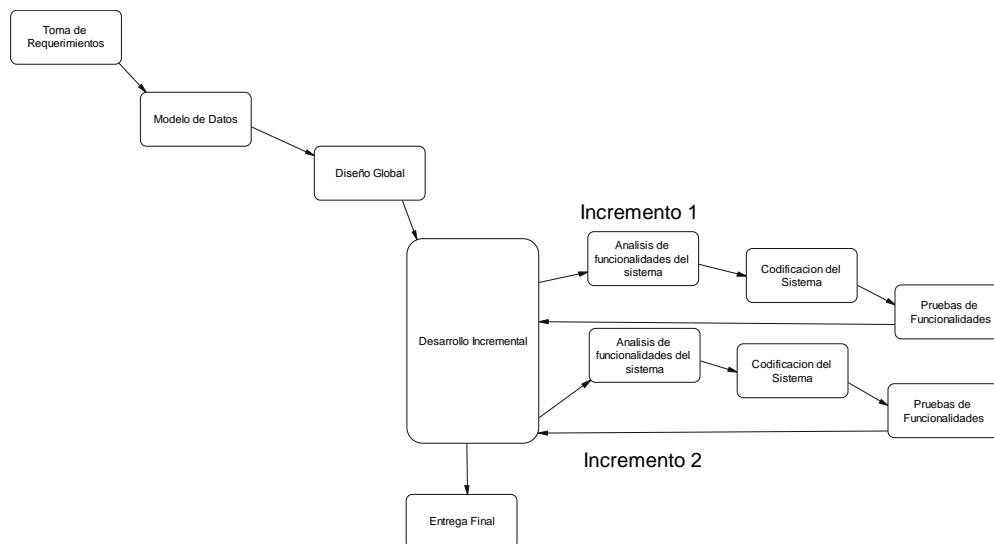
Toma de Requerimientos

Modelo de Datos

Diseño Global

Incremento 1

Desarrollo Incremental

Analisis de funcionalidades del sistema

Codificacion del Sistema

Pruebas de Funcionalidades

Analisis de funcionalidades del sistema

Codificacion del Sistema

Pruebas de Funcionalidades

Incremento 2

Entrega Final